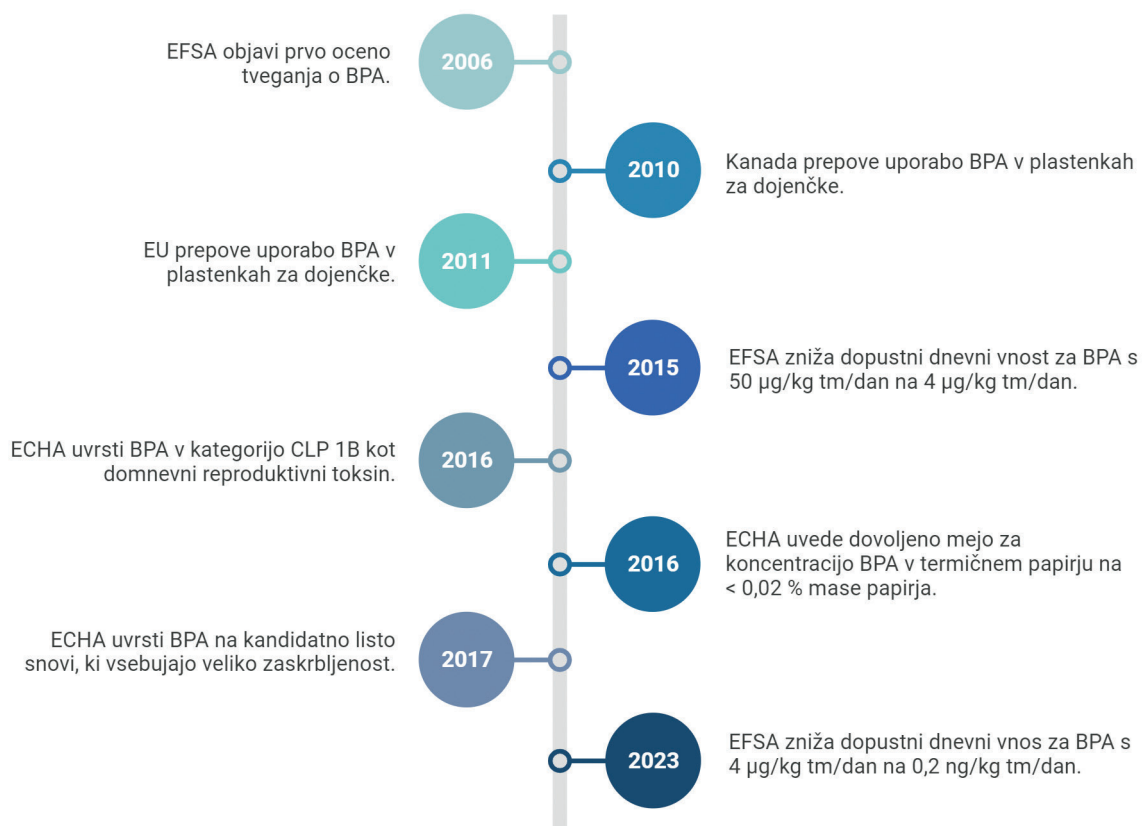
EFSA objavi prvo oceno tveganja o BPA.

2006

2010

Kanada prepove uporabo BPA v plastenkah za dojenčke.

EU prepove uporabo BPA v plastenkah za dojenčke.

2011

2015

EFSA zniža dopustni dnevni vnost za BPA s 50 µg/kg tm/dan na 4 µg/kg tm/dan.

ECHA uvrsti BPA v kategorijo CLP 1B kot domnevni reproduktivni toksin.

2016

2016

ECHA uvede dovoljeno mejo za koncentracijo BPA v termičnem papirju na < 0,02 % mase papirja.

ECHA uvrsti BPA na kandidatno listo snovi, ki vsebujajo veliko zaskrbljenost.

2017

2023

EFSA zniža dopustni dnevni vnos za BPA s 4 µg/kg tm/dan na 0,2 ng/kg tm/dan.